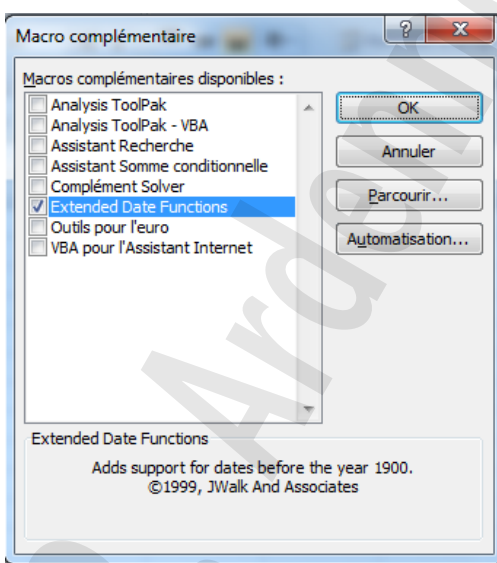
Macro complémentaire

?

X

Macros complémentaires disponibles :

Analysis ToolPak
Analysis ToolPak - VBA
Assistant Recherche
Assistant Somme conditionnelle
Complément Solver
Extended Date Functions
Outils pour l'euro
VBA pour l'Assistant Internet

OK

Annuler

Parcourir...

Automatisation...

Extended Date Functions

Adds support for dates before the year 1900.
©1999, JWalk And Associates

Ardev